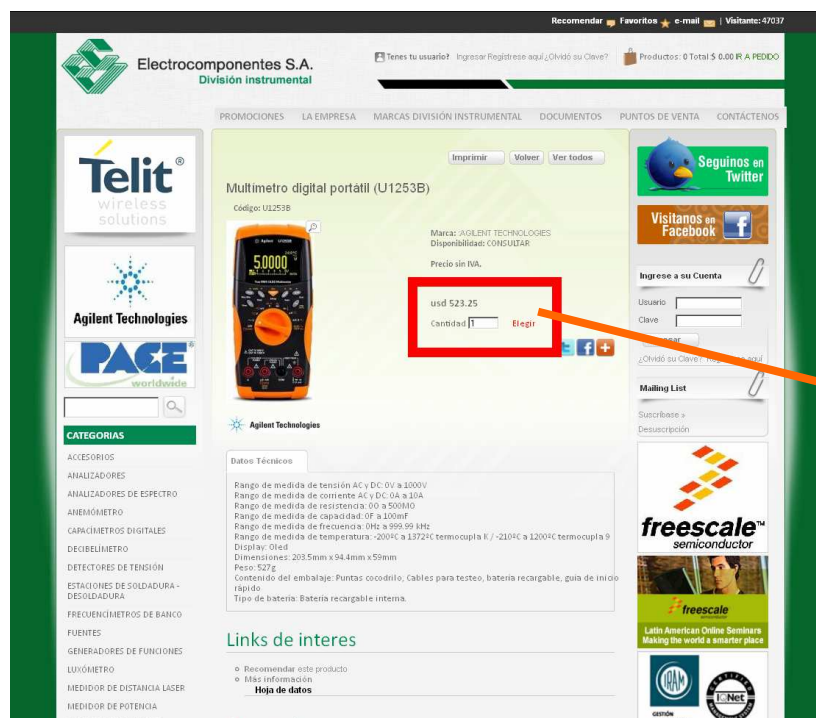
Recomendar Favoritos e-mail | Visitante: 47037

Electrocomponentes S.A.
División instrumental

Tenes tu usuario? Ingresar Registrese aquí ¿Olvidó su Clave?

Productos: 0 Total $ 0.00 IR A PEDIDO

PROMOCIONES LA EMPRESA MARCAS DIVISIÓN INSTRUMENTAL DOCUMENTOS PUNTOS DE VENTA CONTÁCTENOS

Telit wireless solutions

Agilent Technologies

PACE worldwide

CATEGORIAS

ACCESORIOS
ANALIZADORES
ANALIZADORES DE ESPECTRO
ANEMÓMETRO
CAPACÍMETROS DIGITALES
DECIBELÍMETRO
DETECTORES DE TENSIÓN
ESTACIONES DE SOLDADURA - DESOLDADURA
FRECUENCÍMETROS DE BANCO
FUENTES
GENERADORES DE FUNCIONES
LUXÓMETRO
MEDIDOR DE DISTANCIA LASER
MEDIDOR DE POTENCIA

Imprimir Volver Ver todos

Multimetro digital portátil (U1253B)

Código: U1253B

Marca: AGILENT TECHNOLOGIES
Disponibilidad: CONSULTAR

Precio sin IVA.

usd 523.25

Cantidad 1 Elegir

Agilent Technologies

Datos Técnicos

Rango de medida de tensión AC y DC: 0V a 1000V
Rango de medida de corriente AC y DC: 0A a 10A
Rango de medida de resistencia: 00 a 500M0
Rango de medida de capacidad: 0F a 100mF
Rango de medida de frecuencia: 0Hz a 999.99 kHz
Rango de medida de temperatura: -200ºC a 1372ºC termocupla K / -210ºC a 1200ºC termocupla 9
Display: Oled
Dimensiones: 203.5mm x 94.4mm x 59mm
Peso: 527g
Contenido del embalaje: Puntas cocodrilo, Cables para testeo, batería recargable, guía de inicio rápido
Tipo de batería: Batería recargable interna.

Links de interes

Recomendar este producto
Más información
Hoja de datos

Seguinos en Twitter

Visitanos en Facebook

Ingrese a su Cuenta
Usuario
Clave
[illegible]
¿Olvidó su Clave? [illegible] aquí

Mailing List
Suscríbase »
Desuscripción

freescale semiconductor

freescale
Latin American Online Seminars
Making the world a smarter place

IRAM
IQNet
GESTIÓN